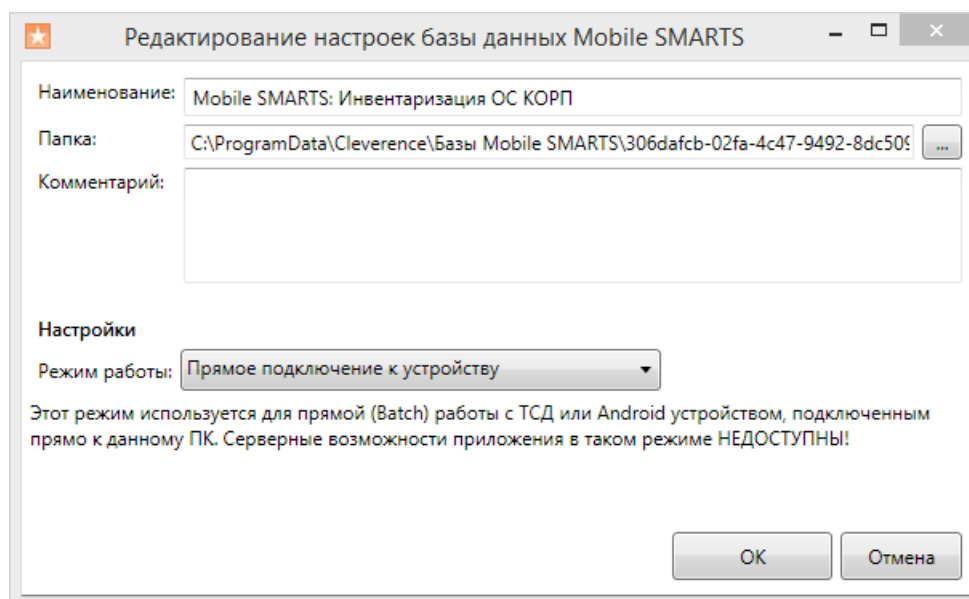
Редактирование настроек базы данных Mobile SMARTS

Наименование: Mobile SMARTS: Инвентаризация ОС КОРП

Папка: C:\ProgramData\Cleverence\Базы Mobile SMARTS\306dafcb-02fa-4c47-9492-8dc50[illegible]

Комментарий:

Настройки

Режим работы: Прямое подключение к устройству

Этот режим используется для прямой (Batch) работы с ТСД или Android устройством, подключенным прямо к данному ПК. Серверные возможности приложения в таком режиме НЕДОСТУПНЫ!

OK

Отмена